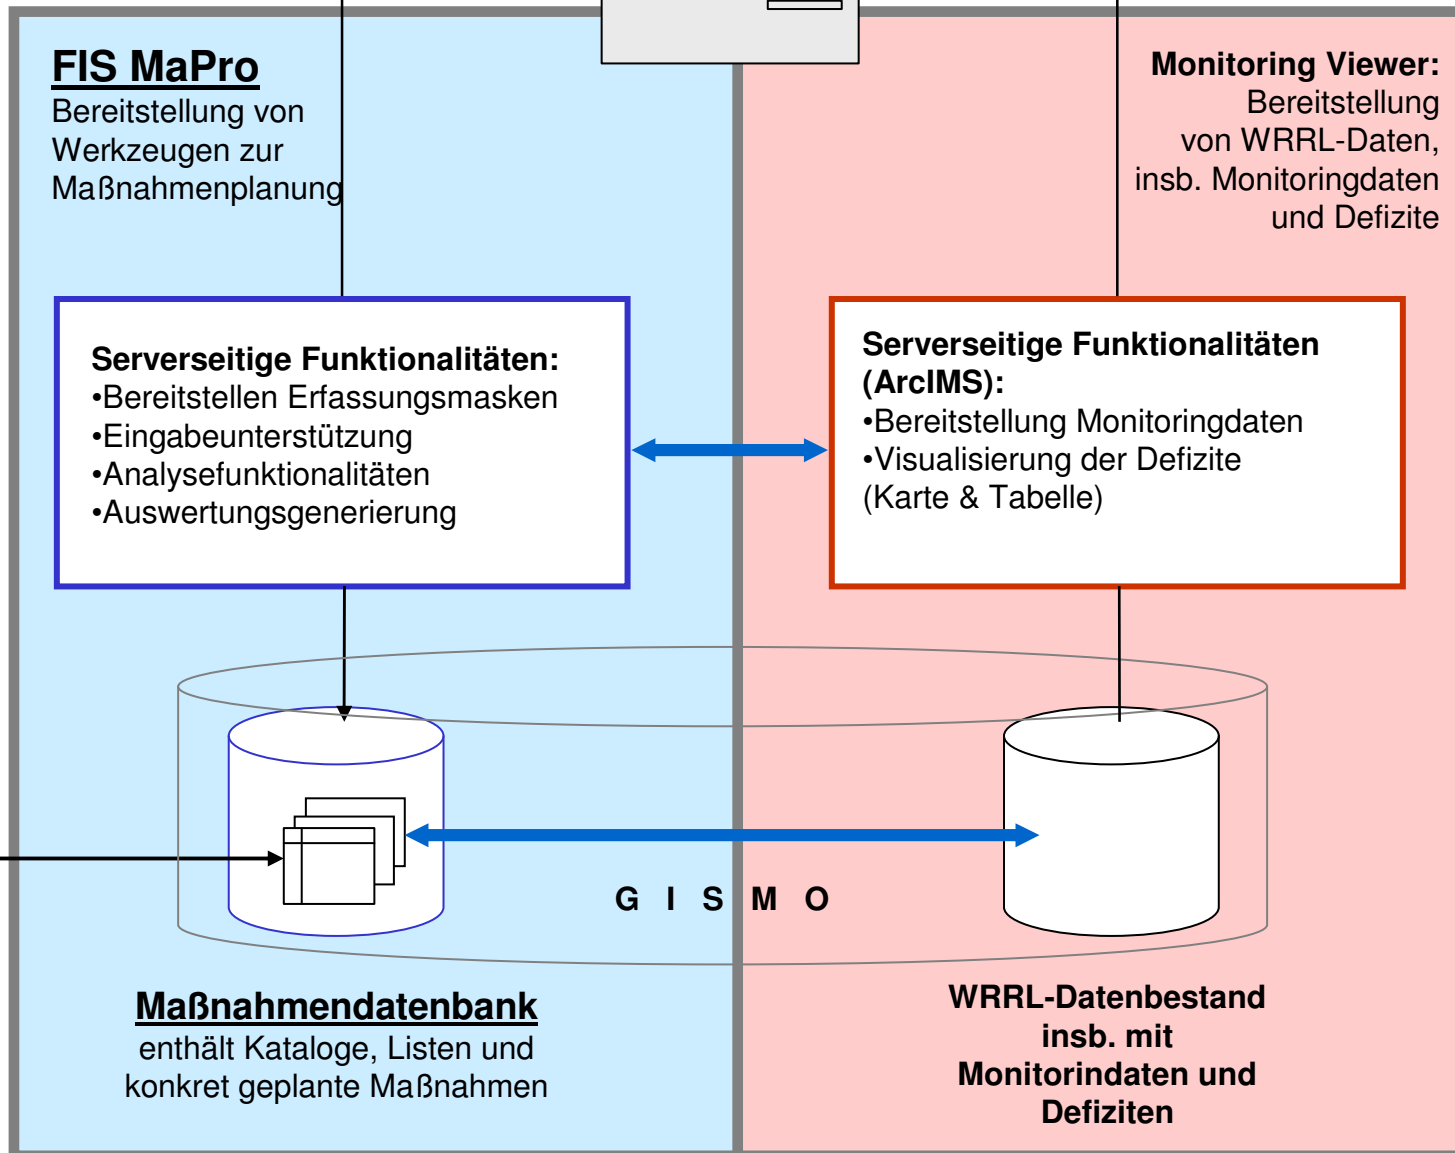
FIS MaPro
Bereitstellung von Werkzeugen zur Maßnahmenplanung

Monitoring Viewer:
Bereitstellung von WRRL-Daten, insb. Monitoringdaten und Defizite

Serverseitige Funktionalitäten:
•Bereitstellen Erfassungsmasken
•Eingabeunterstützung
•Analysefunktionalitäten
•Auswertungsgenerierung

Serverseitige Funktionalitäten (ArcIMS):
•Bereitstellung Monitoringdaten
•Visualisierung der Defizite (Karte & Tabelle)

G I S M O

Maßnahmendatenbank
enthält Kataloge, Listen und konkret geplante Maßnahmen

WRRL-Datenbestand insb. mit Monitorindaten und Defiziten